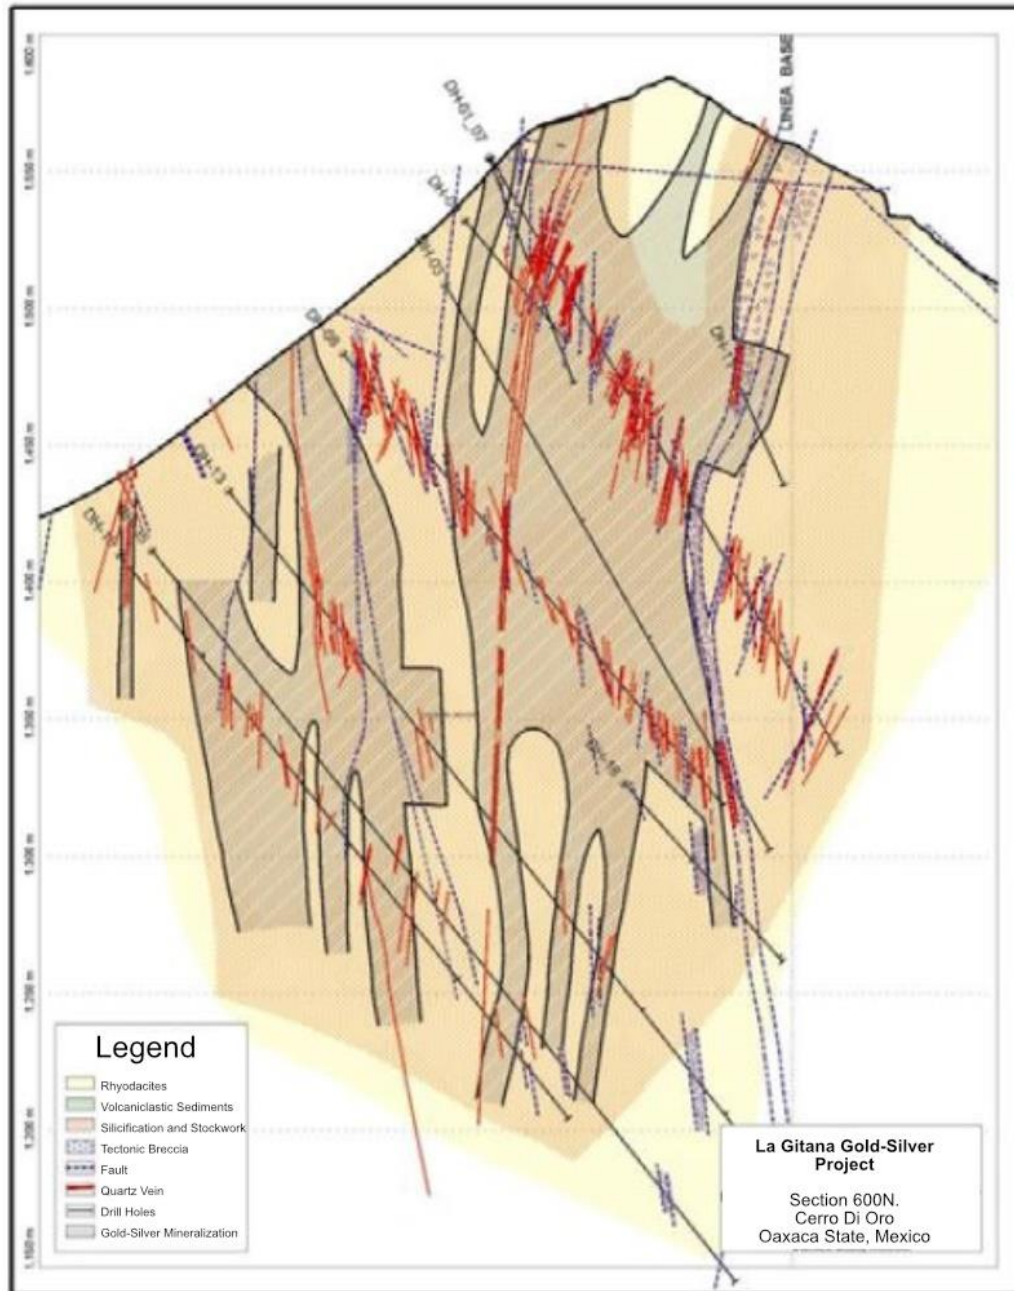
1,600 m
1,550 m
1,500 m
1,450 m
1,400 m
1,350 m
1,300 m
1,250 m
1,200 m
1,150 m

LINEA BASE
DH-01_07
DH-0
DH-05
DH-09
DH-13
DH-1
DH-11
DH-15

Legend
Rhyodacites
Volcaniclastic Sediments
Silicification and Stockwork
Tectonic Breccia
Fault
Quartz Vein
Drill Holes
Gold-Silver Mineralization

La Gitana Gold-Silver Project

Section 600N.
Cerro Di Oro
Oaxaca State, Mexico